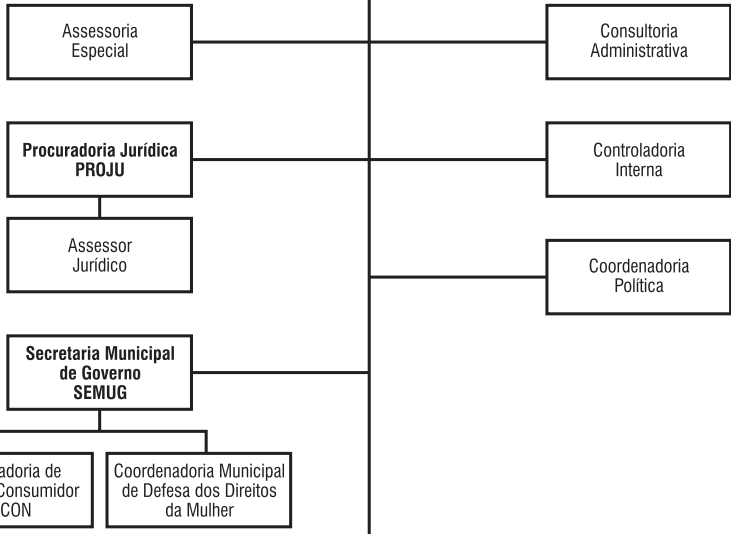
Assessoria Especial

Consultoria Administrativa

Procuradoria Jurídica PROJU

Controladoria Interna

Assessor Jurídico

Coordenadoria Política

Secretaria Municipal de Governo SEMUG

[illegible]adoria de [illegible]Consumidor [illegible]CON

Coordenadoria Municipal de Defesa dos Direitos da Mulher